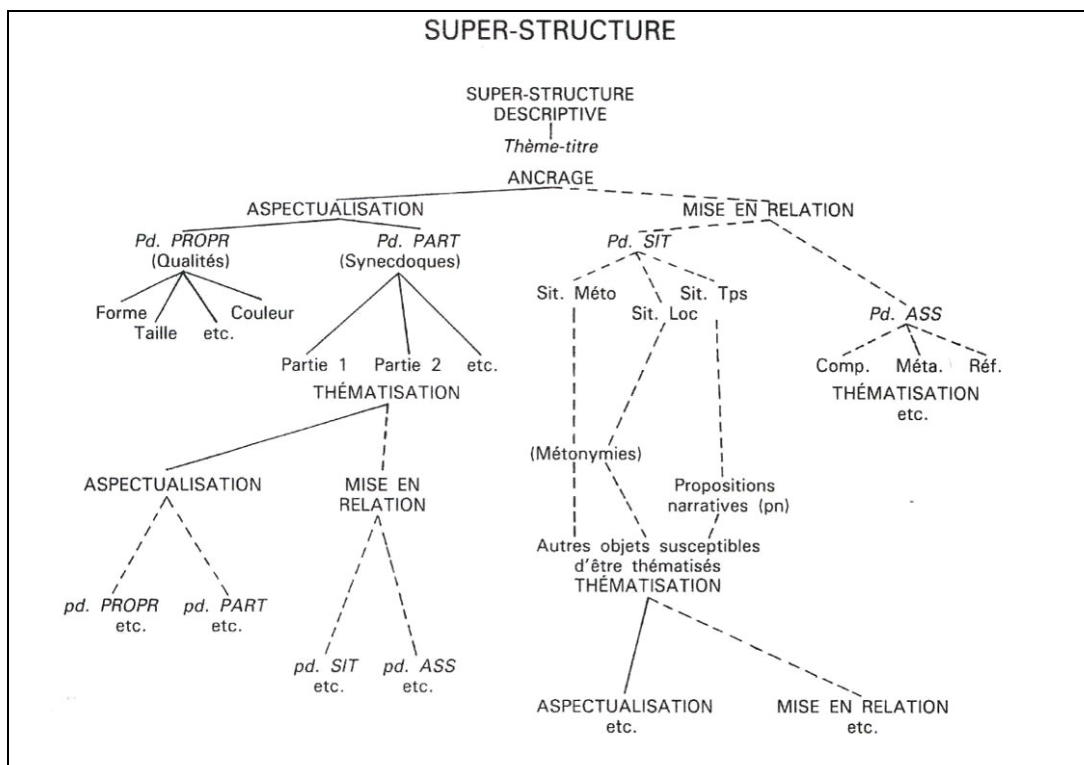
SUPER-STRUCTURE

SUPER-STRUCTURE DESCRIPTIVE

*Thème-titre*

ANCRAGE

ASPECTUALISATION

MISE EN RELATION

*Pd. PROPR* (Qualités)

*Pd. PART* (Synecdoques)

*Pd. SIT*

Forme

Taille

etc.

Couleur

Sit. Méto

Sit. Loc

Sit. Tps

*Pd. ASS*

Comp.

Méta.

Réf.

THÉMATISATION etc.

Partie 1

Partie 2

etc.

THÉMATISATION

ASPECTUALISATION

MISE EN RELATION

*pd. PROPR* etc.

*pd. PART* etc.

*pd. SIT* etc.

*pd. ASS* etc.

(Métonymies)

Propositions narratives (pn)

Autres objets susceptibles d'être thématisés

THÉMATISATION

ASPECTUALISATION etc.

MISE EN RELATION etc.